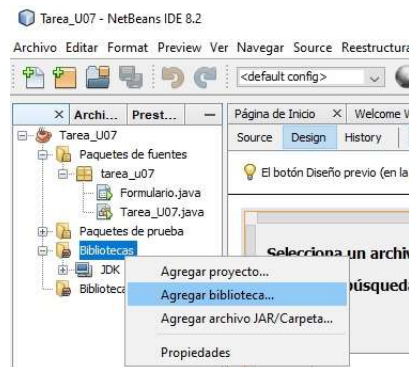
Tarea_U07 - NetBeans IDE 8.2

Archivo Editar Format Preview Ver Navegar Source Reestructura

<default config>

× Archi... Prest... —

Tarea_U07
Paquetes de fuentes
tarea_u07
Formulario.java
Tarea_U07.java
Paquetes de prueba
Bibliotecas
JDK
Bibliotecas

Página de Inicio × Welcome W

Source Design History

El botón Diseño previo (en la

Selecciona un archiv
búsqueda

Agregar proyecto...
Agregar biblioteca...
Agregar archivo JAR/Carpeta...
Propiedades